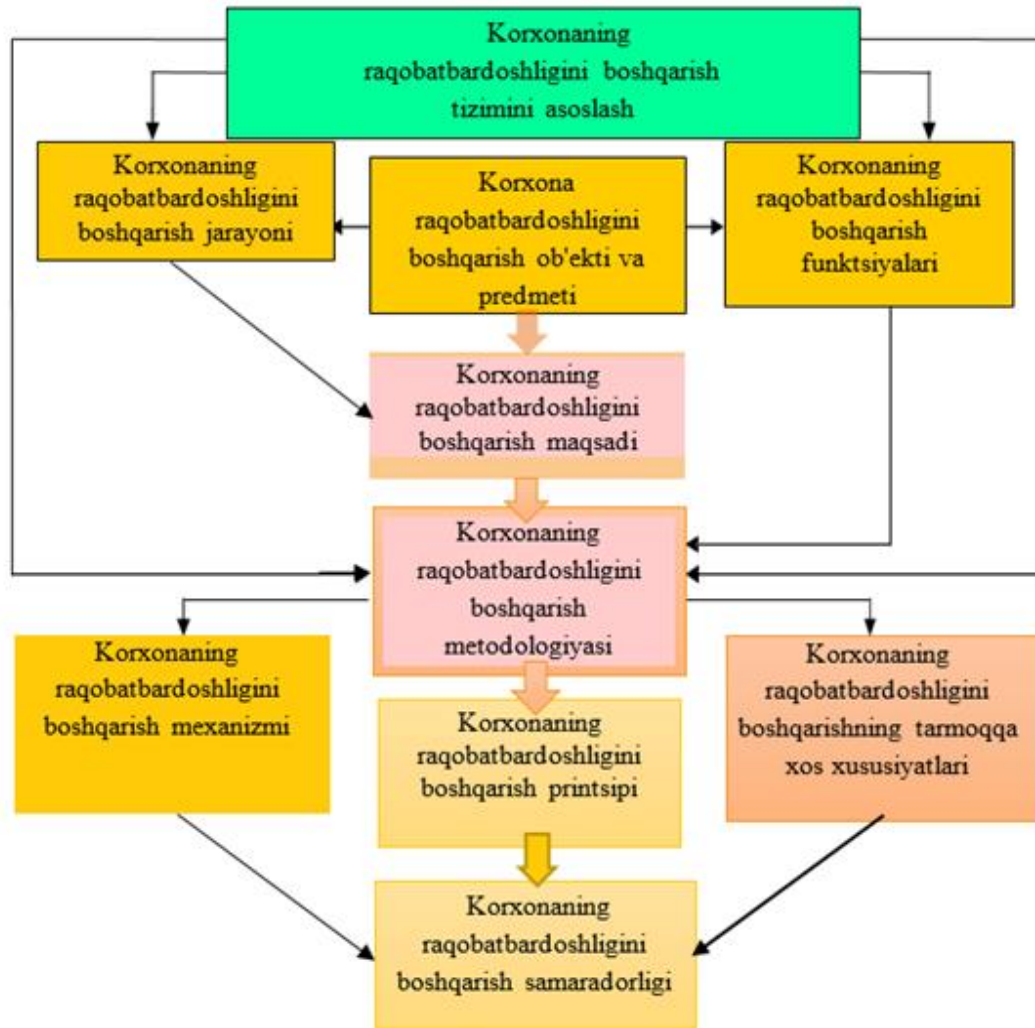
Korxonaning raqobatbardoshligini boshqarish tizimini asoslash

Korxonaning raqobatbardoshligini boshqarish jarayoni

Korxona raqobatbardoshligini boshqarish ob'ekti va predmeti

Korxonaning raqobatbardoshligini boshqarish funktsiyalari

Korxonaning raqobatbardoshligini boshqarish maqsadi

Korxonaning raqobatbardoshligini boshqarish metodologiyasi

Korxonaning raqobatbardoshligini boshqarish mexanizmi

Korxonaning raqobatbardoshligini boshqarish printsipi

Korxonaning raqobatbardoshligini boshqarishning tarmoqqa xos xususiyatlari

Korxonaning raqobatbardoshligini boshqarish samaradorligi